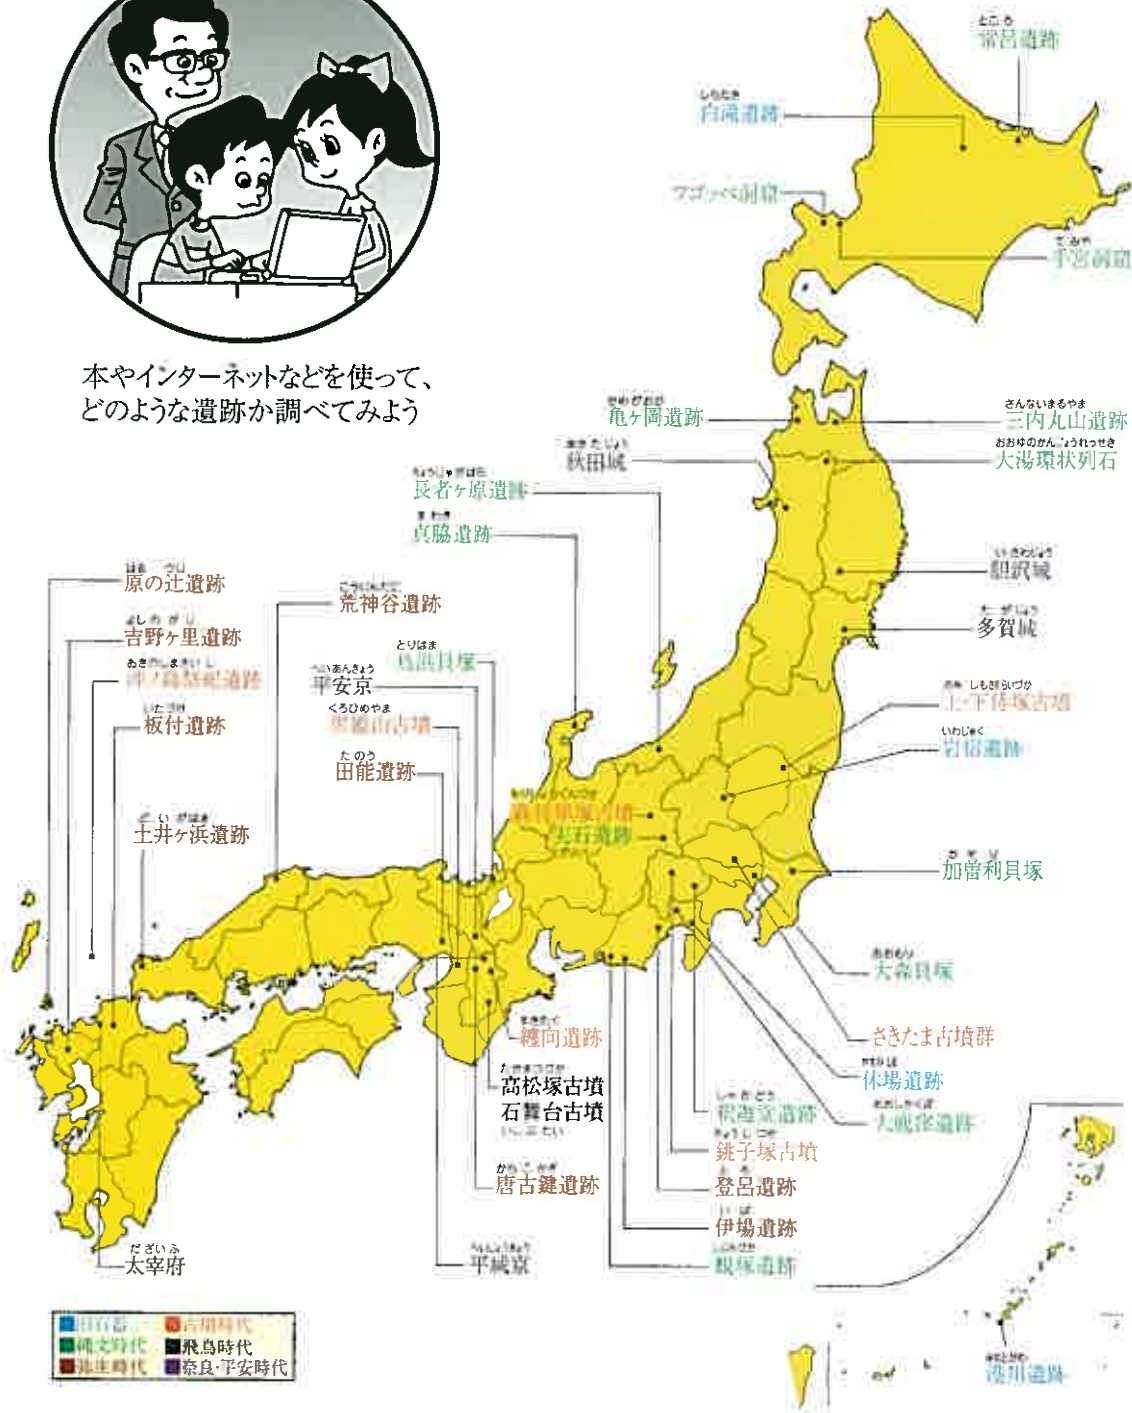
本やインターネットなどを使って、どのような遺跡か調べてみよう

常呂遺跡
白滝遺跡
フゴッペ洞窟
手宮洞窟
亀ヶ岡遺跡
三内丸山遺跡
秋田城
大湯環状列石
長者ヶ原遺跡
真脇遺跡
胆沢城
多賀城
原の辻遺跡
荒神谷遺跡
吉野ヶ里遺跡
鳥浜貝塚
沖ノ島祭祀遺跡
平安京
板付遺跡
黒姫山古墳
上・下侍塚古墳
岩宿遺跡
田能遺跡
加曽利貝塚
土井ヶ浜遺跡
大森貝塚
さきたま古墳群
纒向遺跡
休場遺跡
高松塚古墳
石舞台古墳
大鹿窪遺跡
柏遺跡
銚子塚古墳
唐古・鍵遺跡
登呂遺跡
伊場遺跡
太宰府
平城京
蜆塚遺跡
港川遺跡

旧石器
縄文時代
弥生時代
古墳時代
飛鳥時代
奈良・平安時代